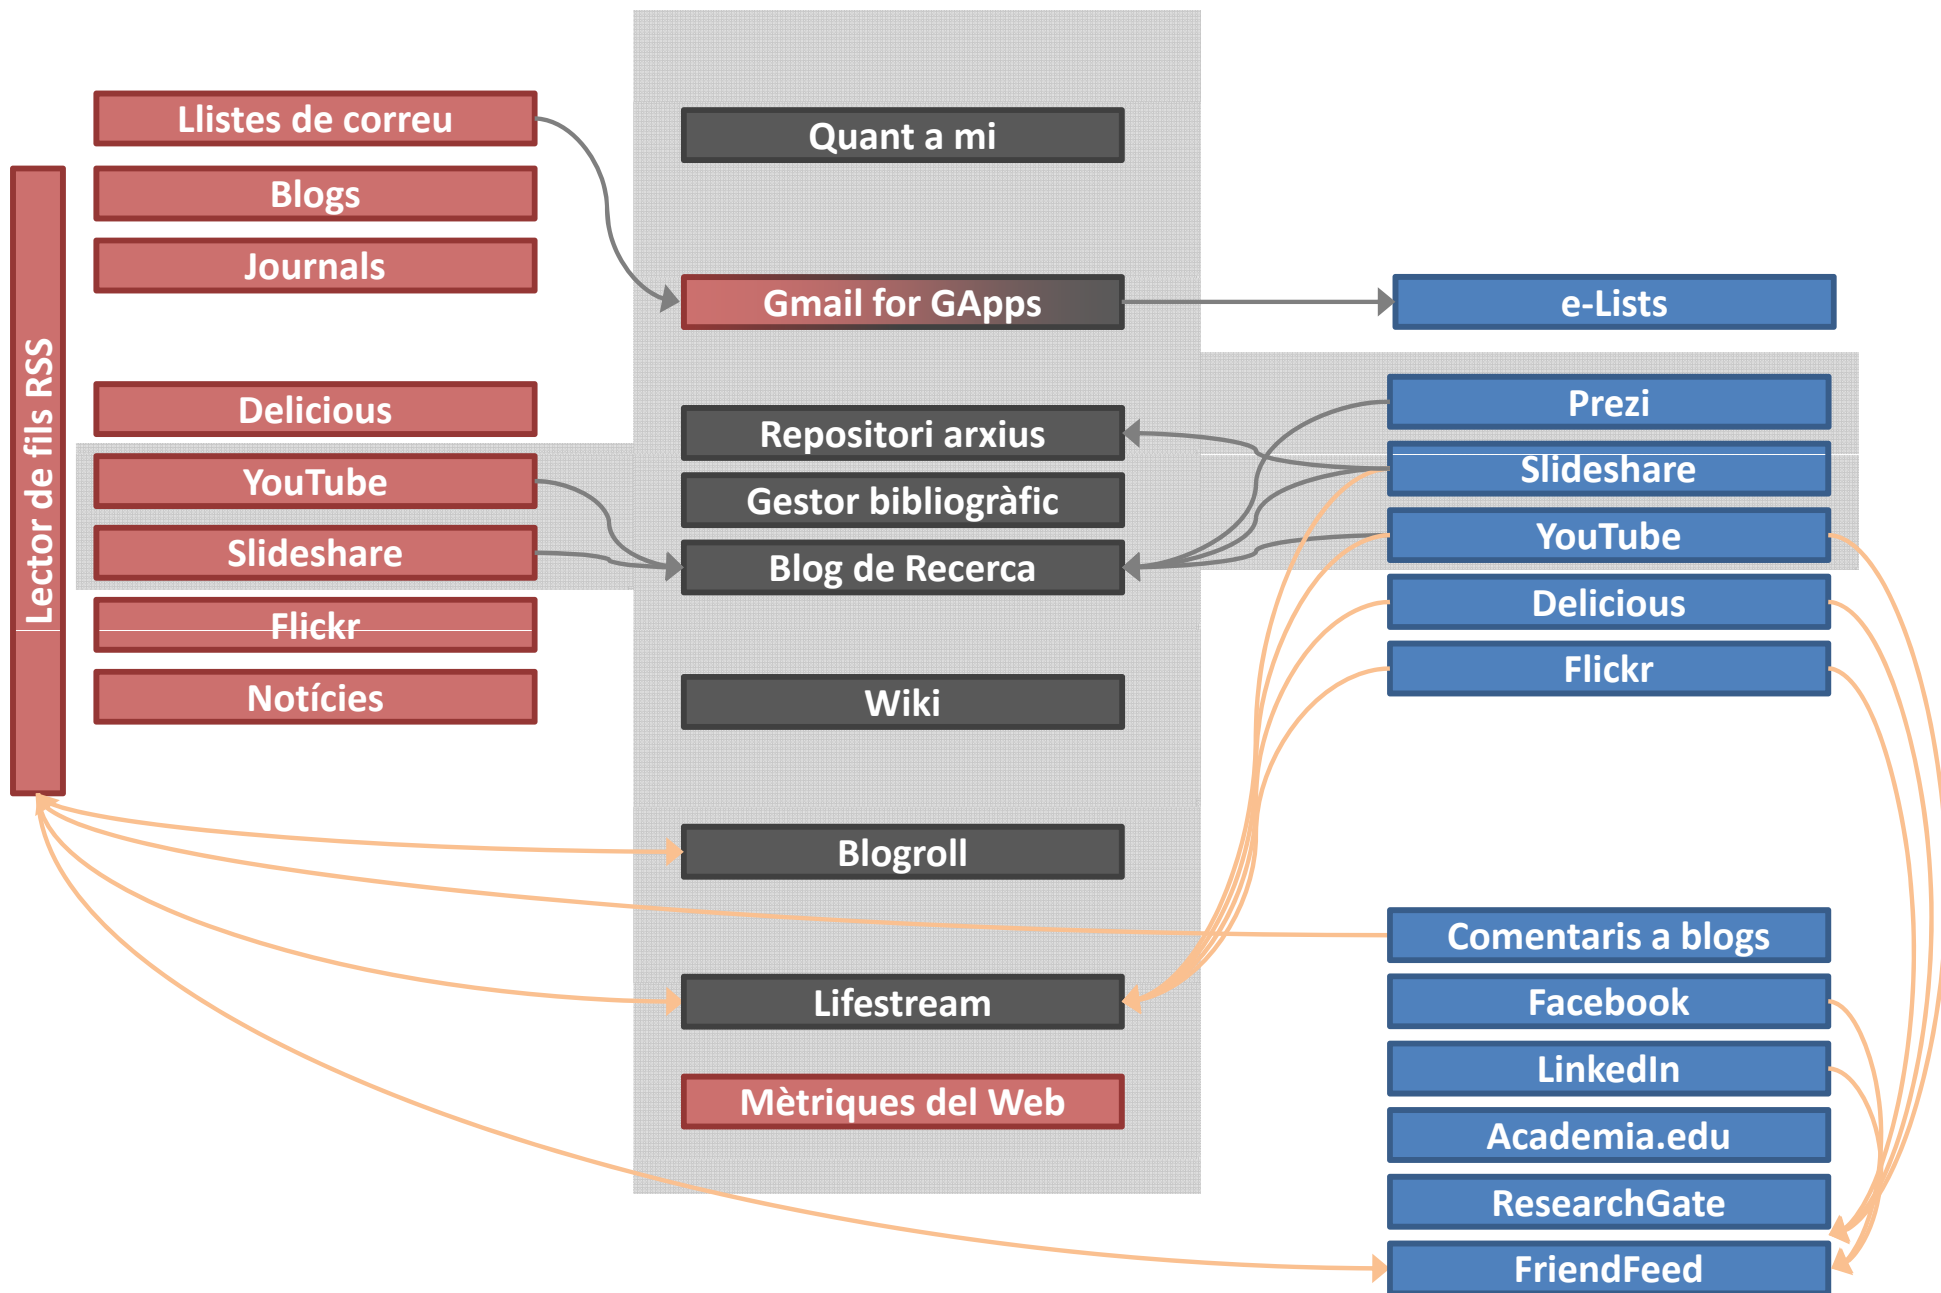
Lector de fils RSS

Llistes de correu
Blogs
Journals
Delicious
YouTube
Slideshare
Flickr
Notícies

Quant a mi
Gmail for GApps
Repositori arxius
Gestor bibliogràfic
Blog de Recerca
Wiki
Blogroll
Lifestream
Mètriques del Web

e-Lists
Prezi
Slideshare
YouTube
Delicious
Flickr
Comentaris a blogs
Facebook
LinkedIn
Academia.edu
ResearchGate
FriendFeed